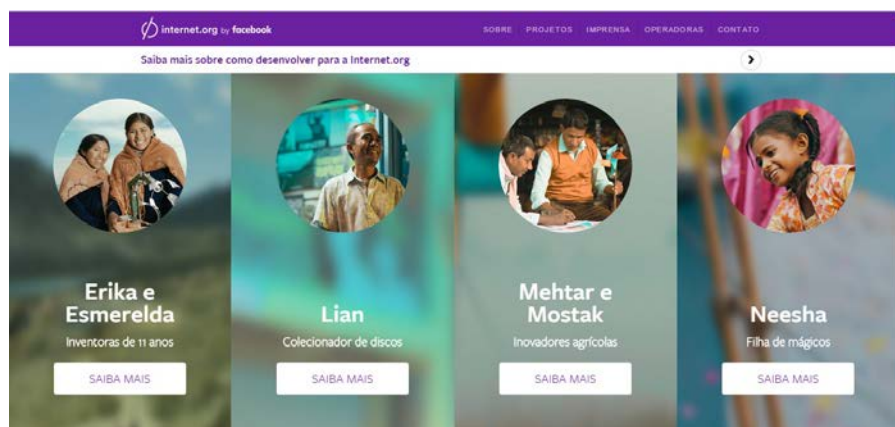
internet.org by facebook

SOBRE PROJETOS IMPRENSA OPERADORAS CONTATO

Saiba mais sobre como desenvolver para a Internet.org

Erika e Esmerelda

Inventoras de 11 anos

SAIBA MAIS

Lian

Colecionador de discos

SAIBA MAIS

Mehtar e Mostak

Inovadores agrícolas

SAIBA MAIS

Neesha

Filha de mágicos

SAIBA MAIS